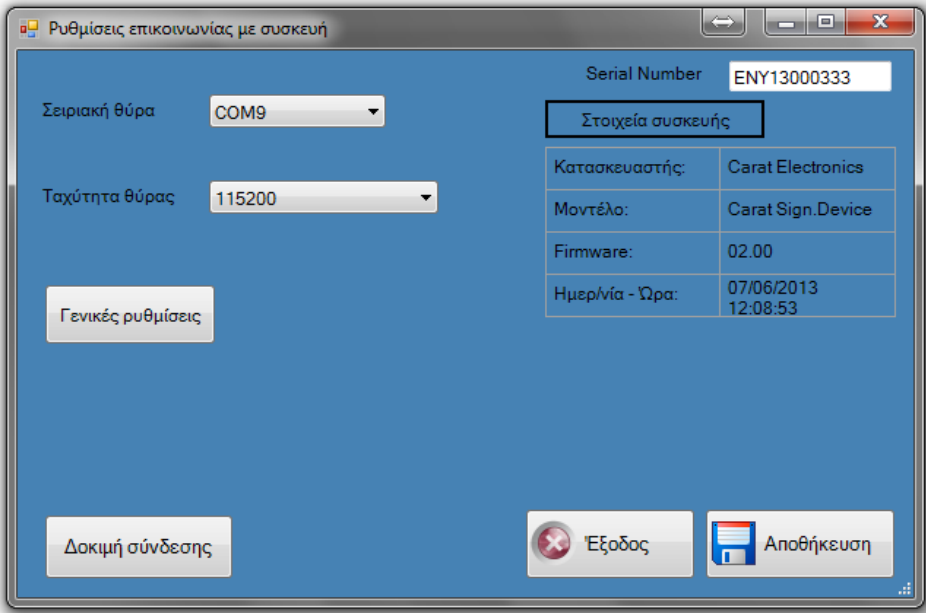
Ρυθμίσεις επικοινωνίας με συσκευή

Σειριακή θύρα
COM9

Ταχύτητα θύρας
115200

Γενικές ρυθμίσεις

Serial Number
ENY13000333

Στοιχεία συσκευής

| | |
|---|---|
| Κατασκευαστής: | Carat Electronics |
| Μοντέλο: | Carat Sign.Device |
| Firmware: | 02.00 |
| Ημερ/νία - Ώρα: | 07/06/2013 12:08:53 |

Δοκιμή σύνδεσης

Έξοδος

Αποθήκευση